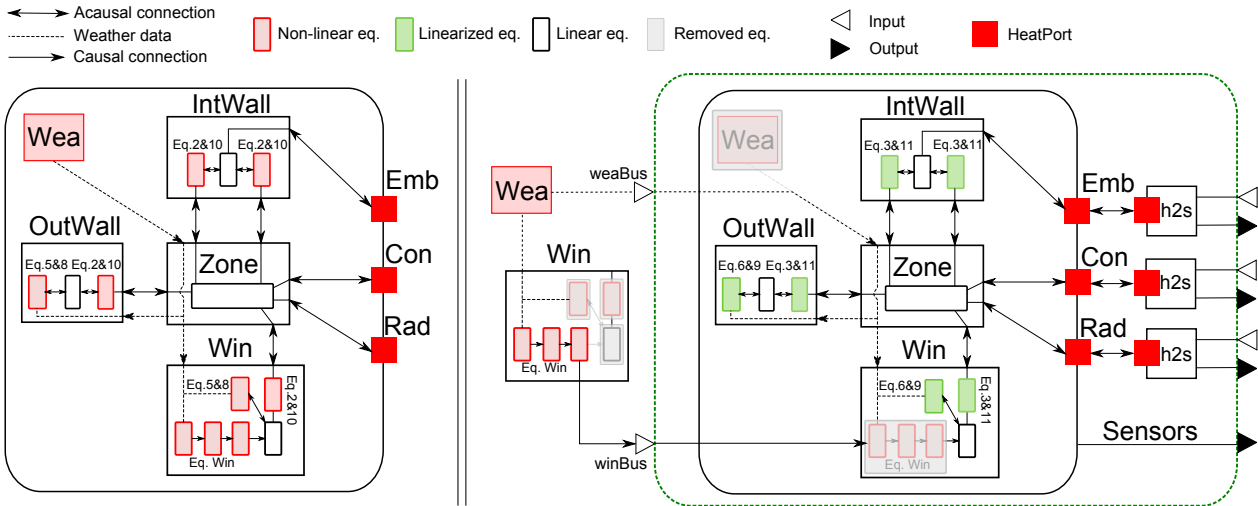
Acausal connection
Weather data
Causal connection
Non-linear eq.
Linearized eq.
Linear eq.
Removed eq.
Input
Output
HeatPort

IntWall
Wea
Eq.2&10
Eq.2&10
Emb
OutWall
Zone
Eq.5&8
Eq.2&10
Con
Rad
Win
Eq.5&8
Eq.2&10
Eq. Win

IntWall
Wea
Eq.3&11
Eq.3&11
Wea
weaBus
Emb
h2s
Win
OutWall
Eq.6&9
Eq.3&11
Zone
Con
h2s
Eq. Win
Rad
h2s
Win
Eq.6&9
Eq.3&11
Sensors
winBus
Eq. Win